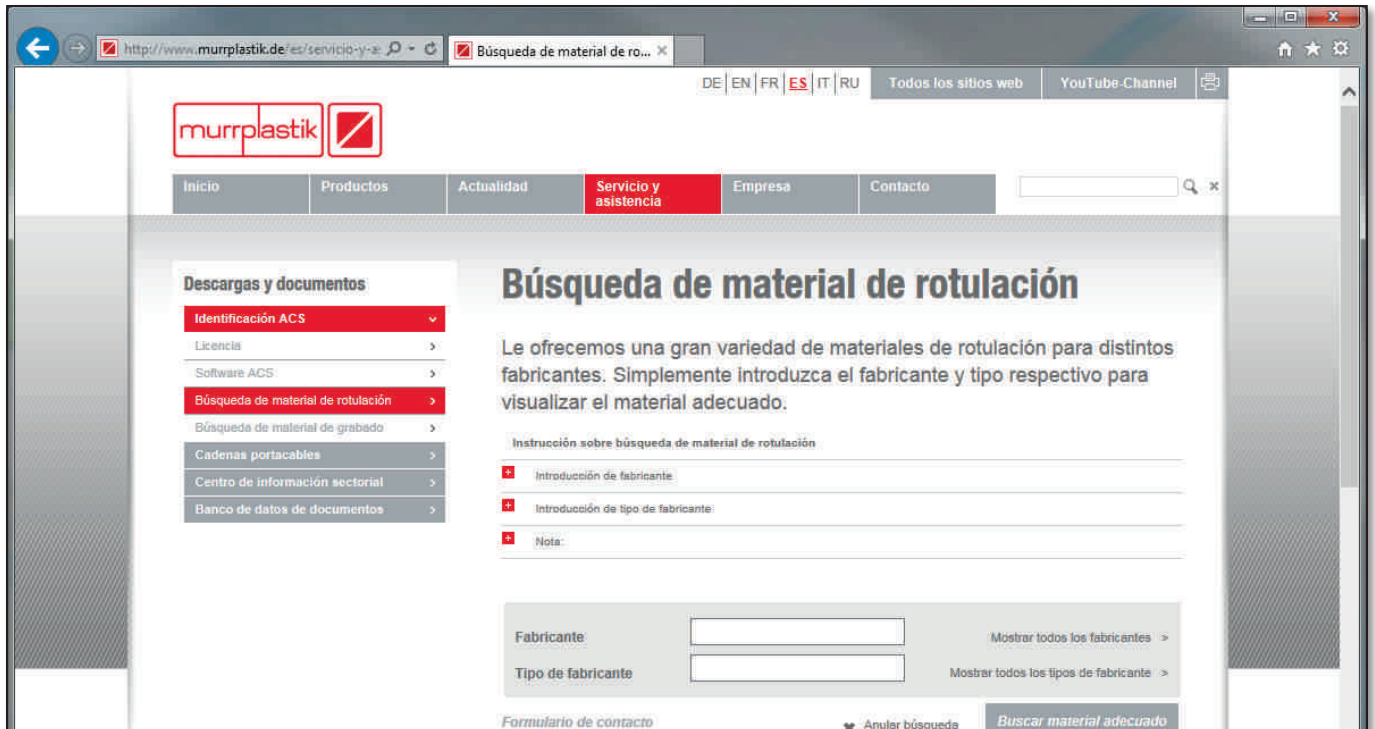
http://www.murrplastik.de/es/servicio-y-a
Búsqueda de material de ro... ×

DE | EN | FR | ES | IT | RU
Todos los sitios web
YouTube-Channel

murrplastik

Inicio
Productos
Actualidad
Servicio y asistencia
Empresa
Contacto

Descargas y documentos
Identificación ACS
Licencia
Software ACS
Búsqueda de material de rotulación
Búsqueda de material de grabado
Cadenas portacables
Centro de información sectorial
Banco de datos de documentos

Búsqueda de material de rotulación

Le ofrecemos una gran variedad de materiales de rotulación para distintos fabricantes. Simplemente introduzca el fabricante y tipo respectivo para visualizar el material adecuado.

Instrucción sobre búsqueda de material de rotulación
Introducción de fabricante
Introducción de tipo de fabricante
Nota:

Fabricante
Mostrar todos los fabricantes >
Tipo de fabricante
Mostrar todos los tipos de fabricante >

Formulario de contacto
Anular búsqueda
Buscar material adecuado